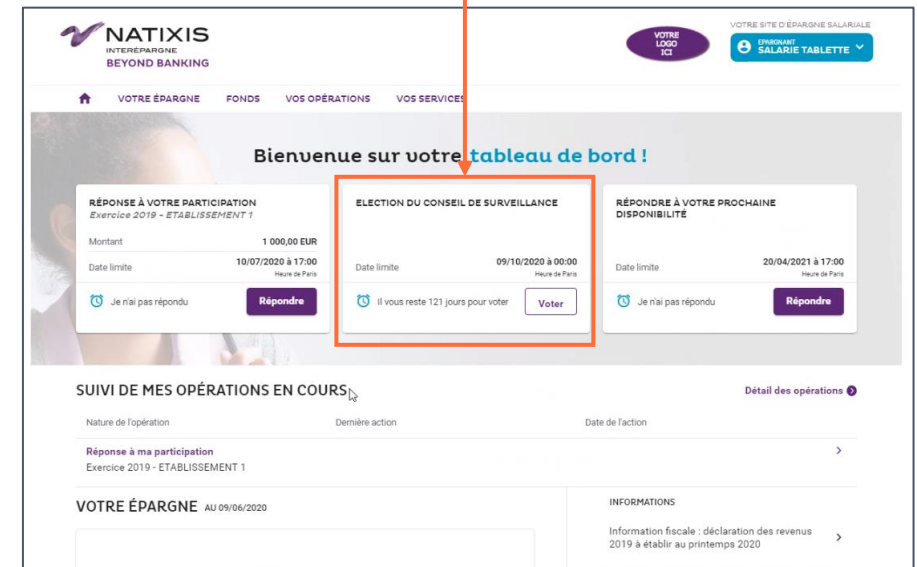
NATIXIS
INTERÉPARGNE
BEYOND BANKING

VOTRE LOGO ICI

VOTRE SITE D'ÉPARGNE SALARIALE
ÉPARGNANT
SALARIE TABLETTE

VOTRE ÉPARGNE FONDS VOS OPÉRATIONS VOS SERVICES

Bienvenue sur votre tableau de bord !

RÉPONSE À VOTRE PARTICIPATION
Exercice 2019 - ETABLISSEMENT 1
Montant 1 000,00 EUR
Date limite 10/07/2020 à 17:00
Heure de Paris
Je n'ai pas répondu
Répondre

ELECTION DU CONSEIL DE SURVEILLANCE
Date limite 09/10/2020 à 00:00
Heure de Paris
Il vous reste 121 jours pour voter
Voter

RÉPONDRE À VOTRE PROCHAINE DISPONIBILITÉ
Date limite 20/04/2021 à 17:00
Heure de Paris
Je n'ai pas répondu
Répondre

SUIVI DE MES OPÉRATIONS EN COURS
Détail des opérations

| Nature de l'opération | Dernière action | Date de l'action |
|---|---|---|
| Réponse à ma participation<br>Exercice 2019 - ETABLISSEMENT 1 | | |

VOTRE ÉPARGNE AU 09/06/2020

INFORMATIONS
Information fiscale : déclaration des revenus 2019 à établir au printemps 2020